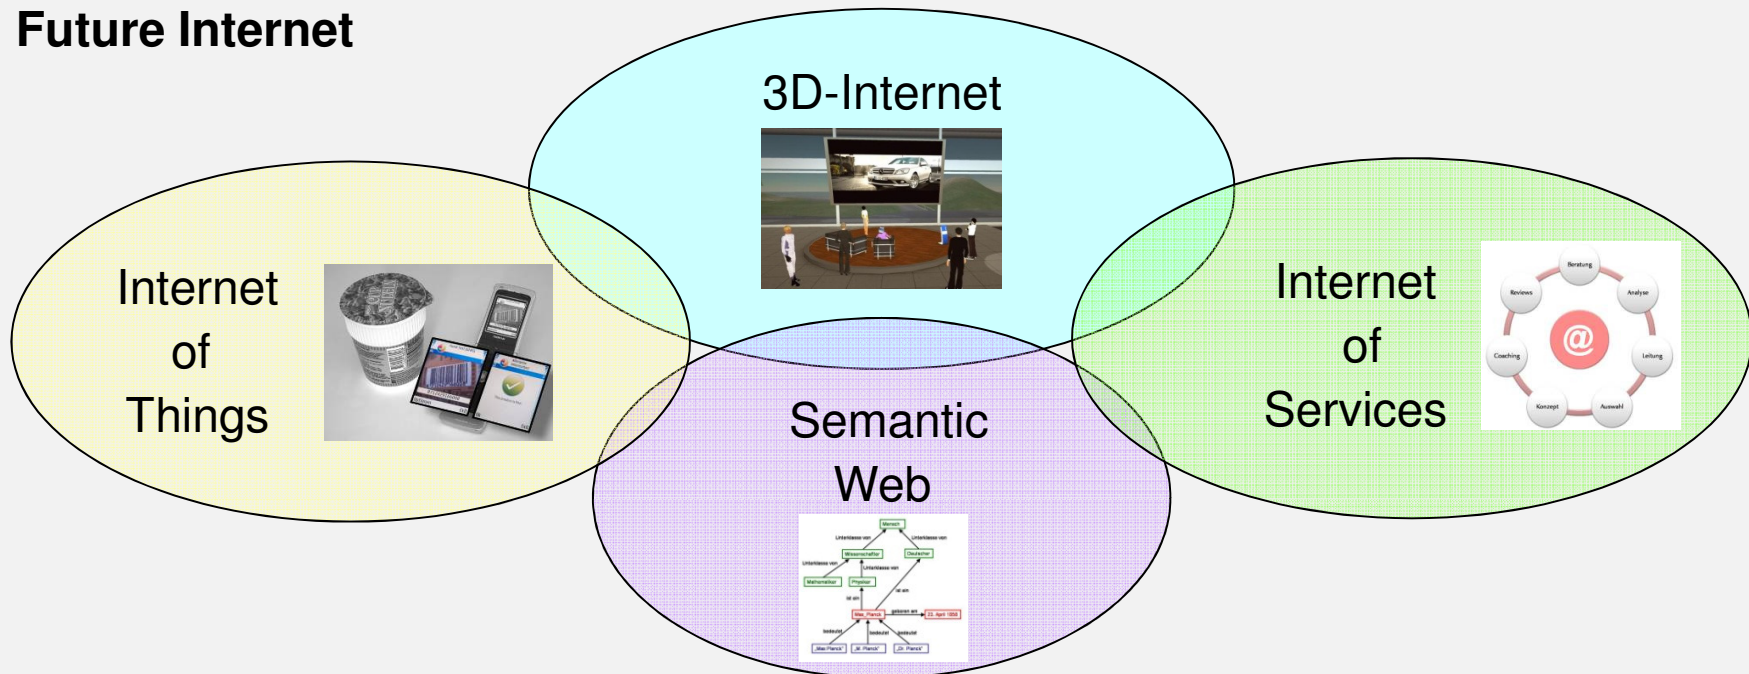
Future Internet

3D-Internet

Internet of Things

Internet of Services

Beratung
Reviews
Analyse
Coaching
@
Leitung
Konzept
Auswahl

Semantic Web

Mensch
Unterklasse von
Unterklasse von
Wissenschaftler
Deutscher
Unterklasse von
Unterklasse von
Mathematiker
Physiker
ist ein
ist ein
Max_Planck
geboren am
23. April 1858
bedeutet
bedeutet
bedeutet
„Max Planck"
„M. Planck"
„Dr. Planck"